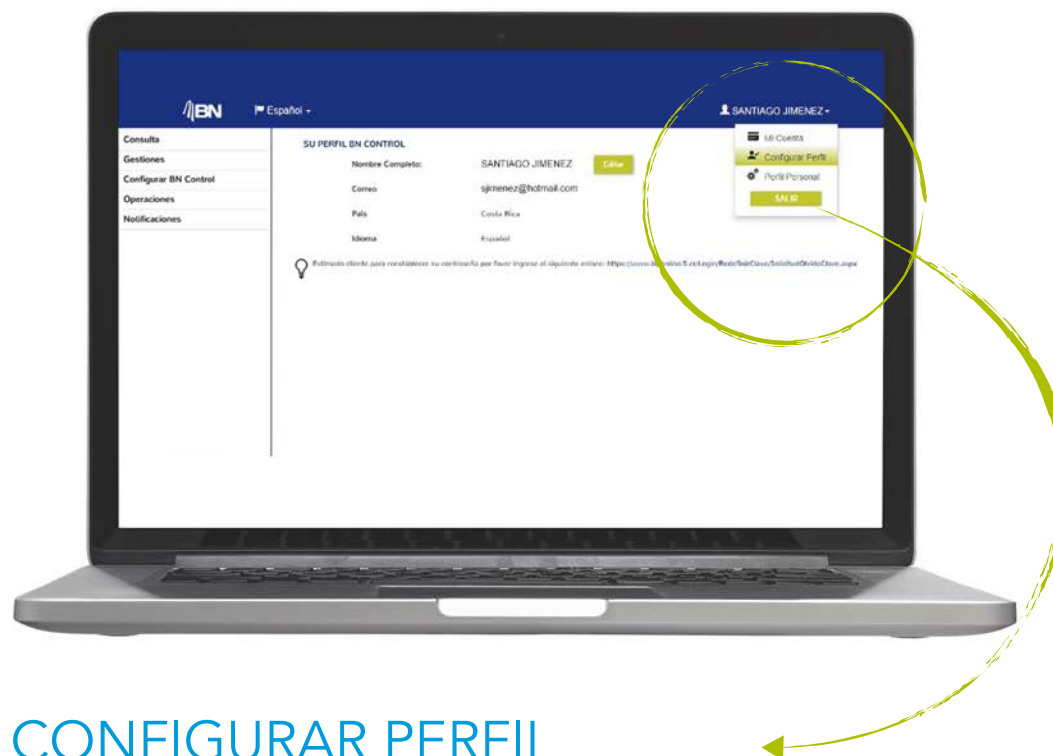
BN
Español
SANTIAGO JIMENEZ
Mi Cuenta
Configurar Perfil
Perfil Personal
SALIR

Consulta
Gestiones
Configurar BN Control
Operaciones
Notificaciones

SU PERFIL BN CONTROL
Nombre Completo: SANTIAGO JIMENEZ Editar
Correo sjimenez@hotmail.com
País Costa Rica
Idioma Español

Estimado cliente para restablecer su contraseña por favor ingrese al siguiente enlace: https://www.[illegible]

CONFIGURAR PERFIL